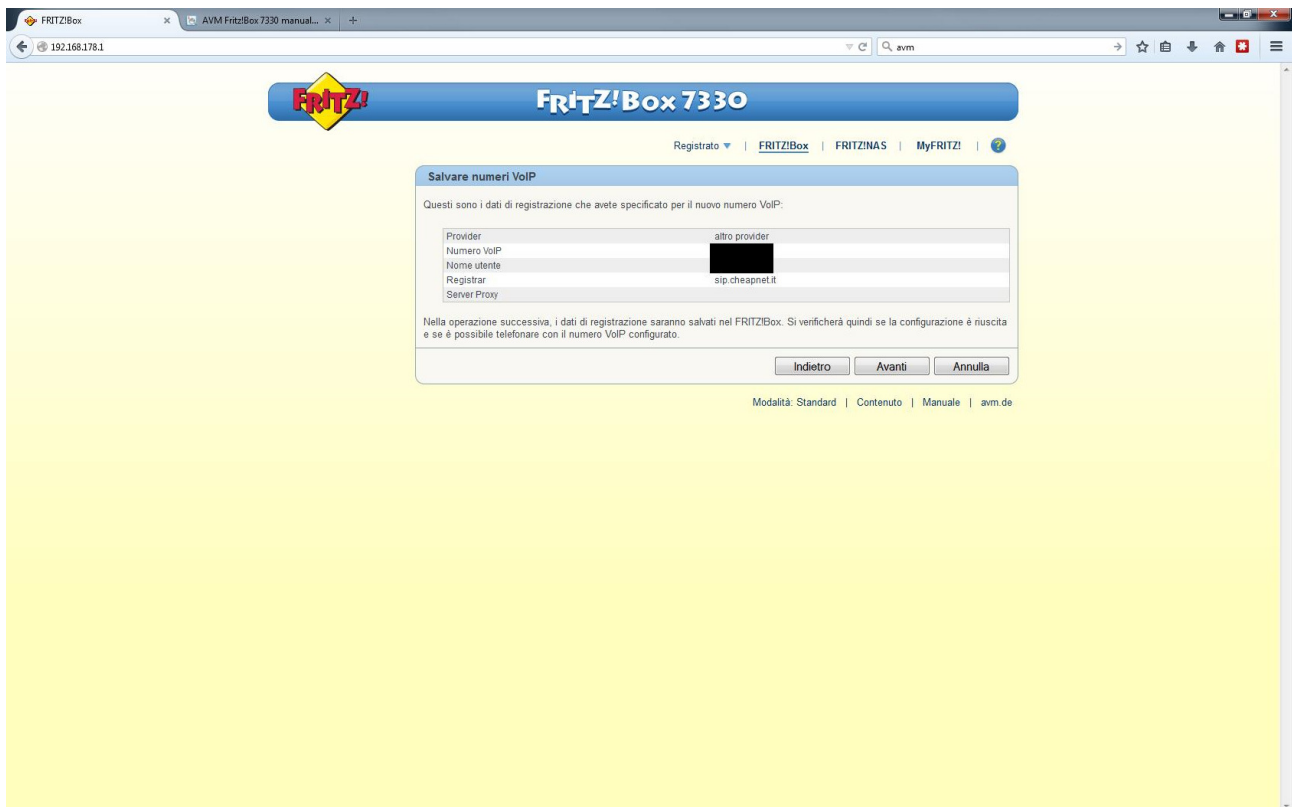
FRITZ!Box × AVM Fritz!Box 7330 manual... × +

192.168.178.1

avm

FRITZ!

FRITZ!Box 7330

Registrato ▼ | FRITZ!Box | FRITZ!NAS | MyFRITZ! | ?

Salvare numeri VoIP

Questi sono i dati di registrazione che avete specificato per il nuovo numero VoIP:

| | |
|---|---|
| Provider | altro provider |
| Numero VoIP | |
| Nome utente | |
| Registrar | sip.cheapnet.it |
| Server Proxy | |

Nella operazione successiva, i dati di registrazione saranno salvati nel FRITZ!Box. Si verificherà quindi se la configurazione é riuscita e se è possibile telefonare con il numero VoIP configurato.

Indietro Avanti Annulla

Modalità: Standard | Contenuto | Manuale | avm.de